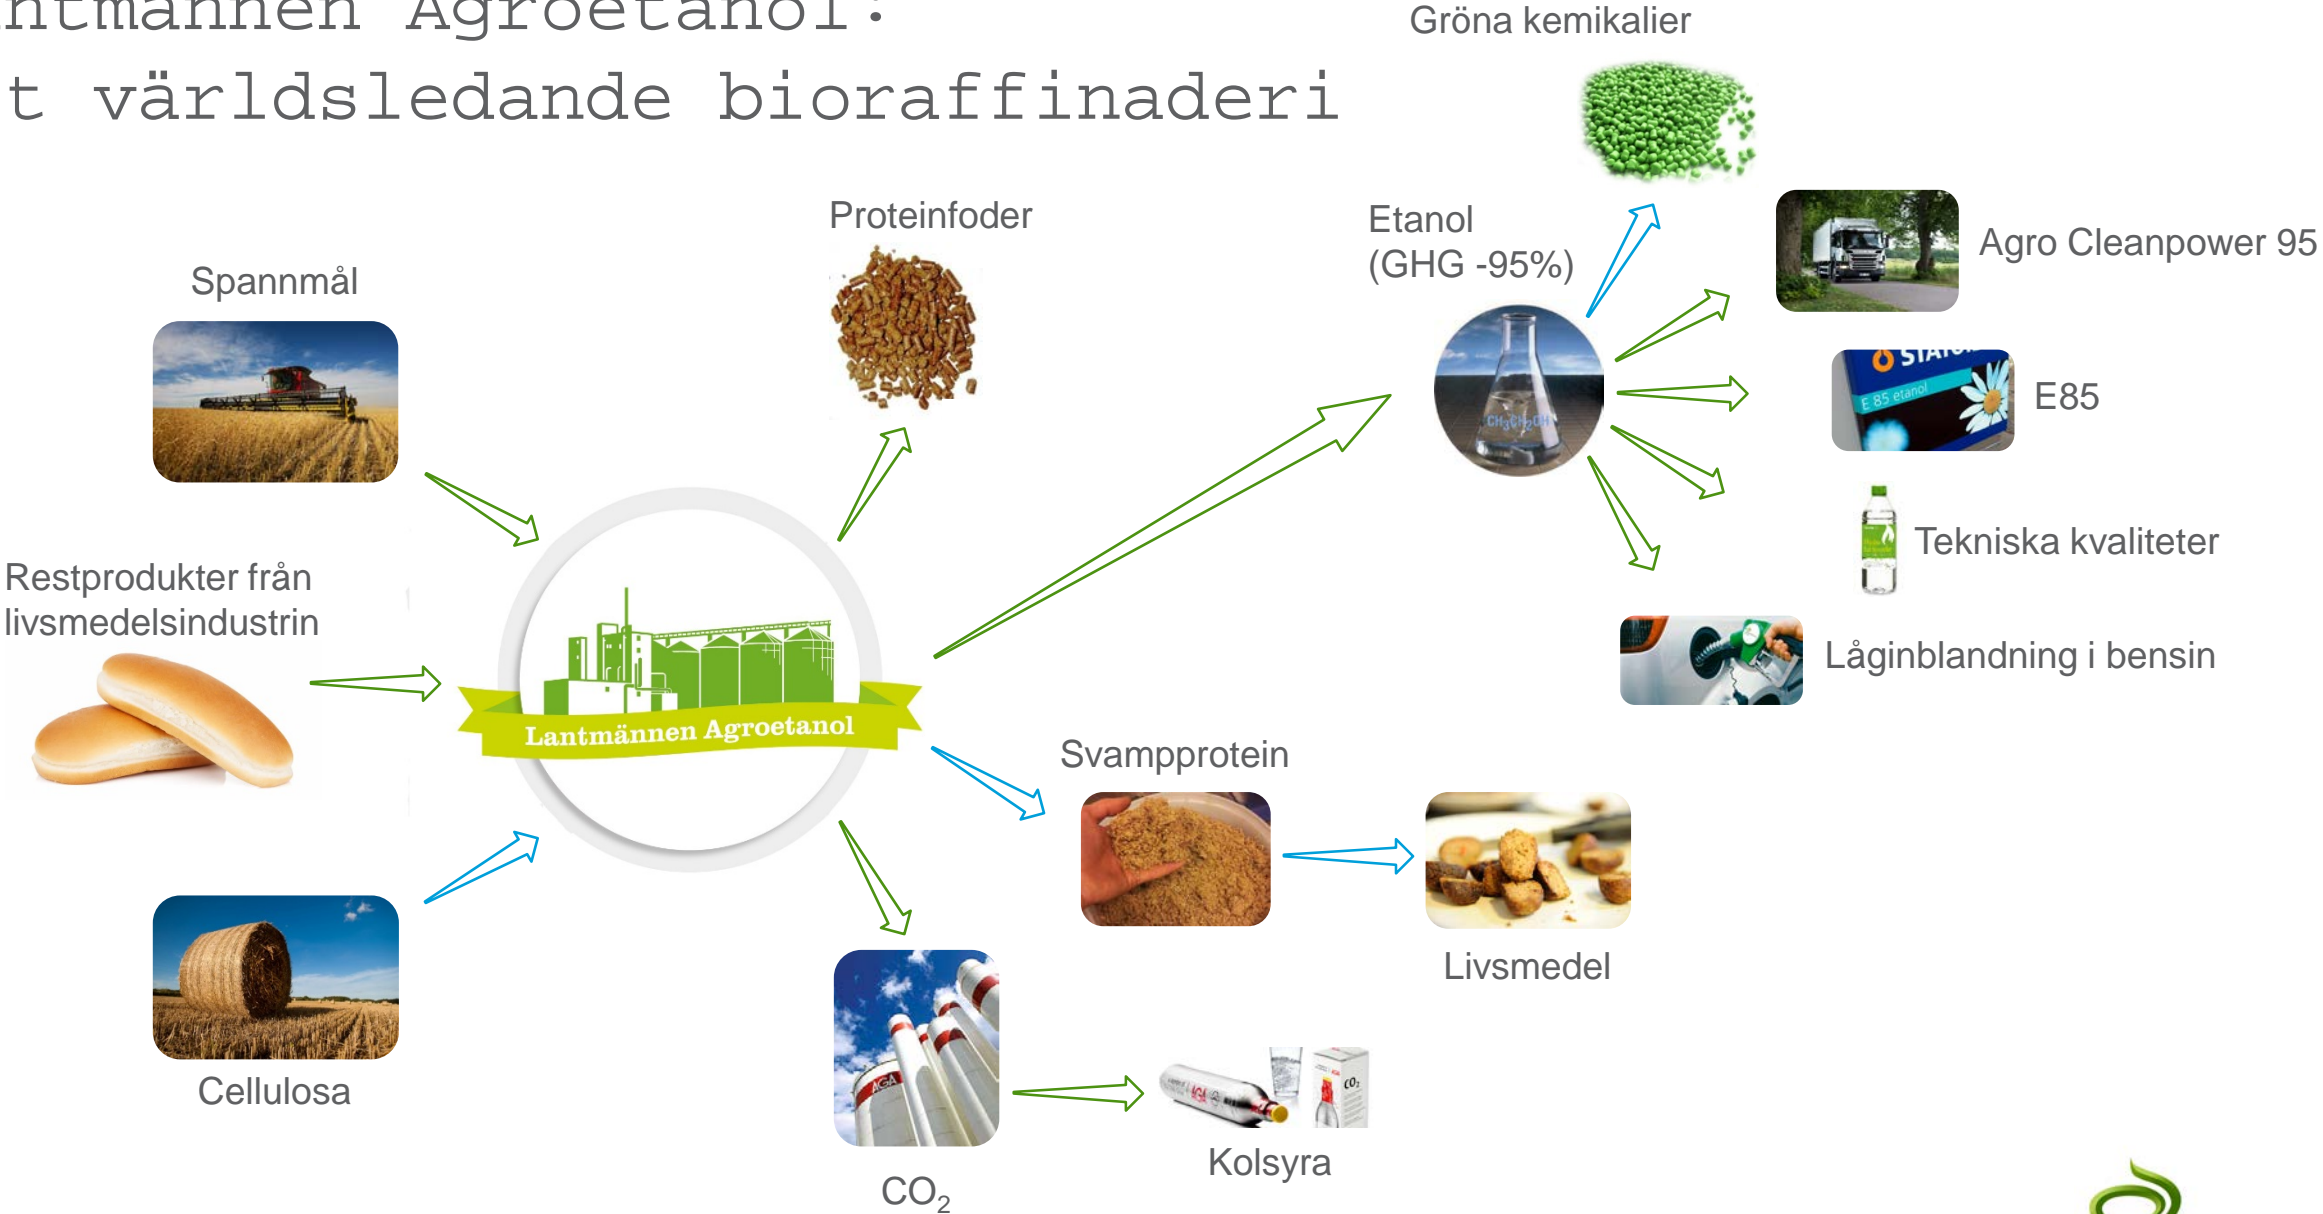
ntmännen Agroetanol:
t världsledande bioraffinaderi

Gröna kemikalier

Spannmål

Proteinfoder

Etanol
(GHG -95%)

Agro Cleanpower 95

E85

Tekniska kvaliteter

Låginblandning i bensin

Restprodukter från livsmedelsindustrin

Lantmännen Agroetanol

Svampprotein

Livsmedel

Cellulosa

$CO_2$

Kolsyra